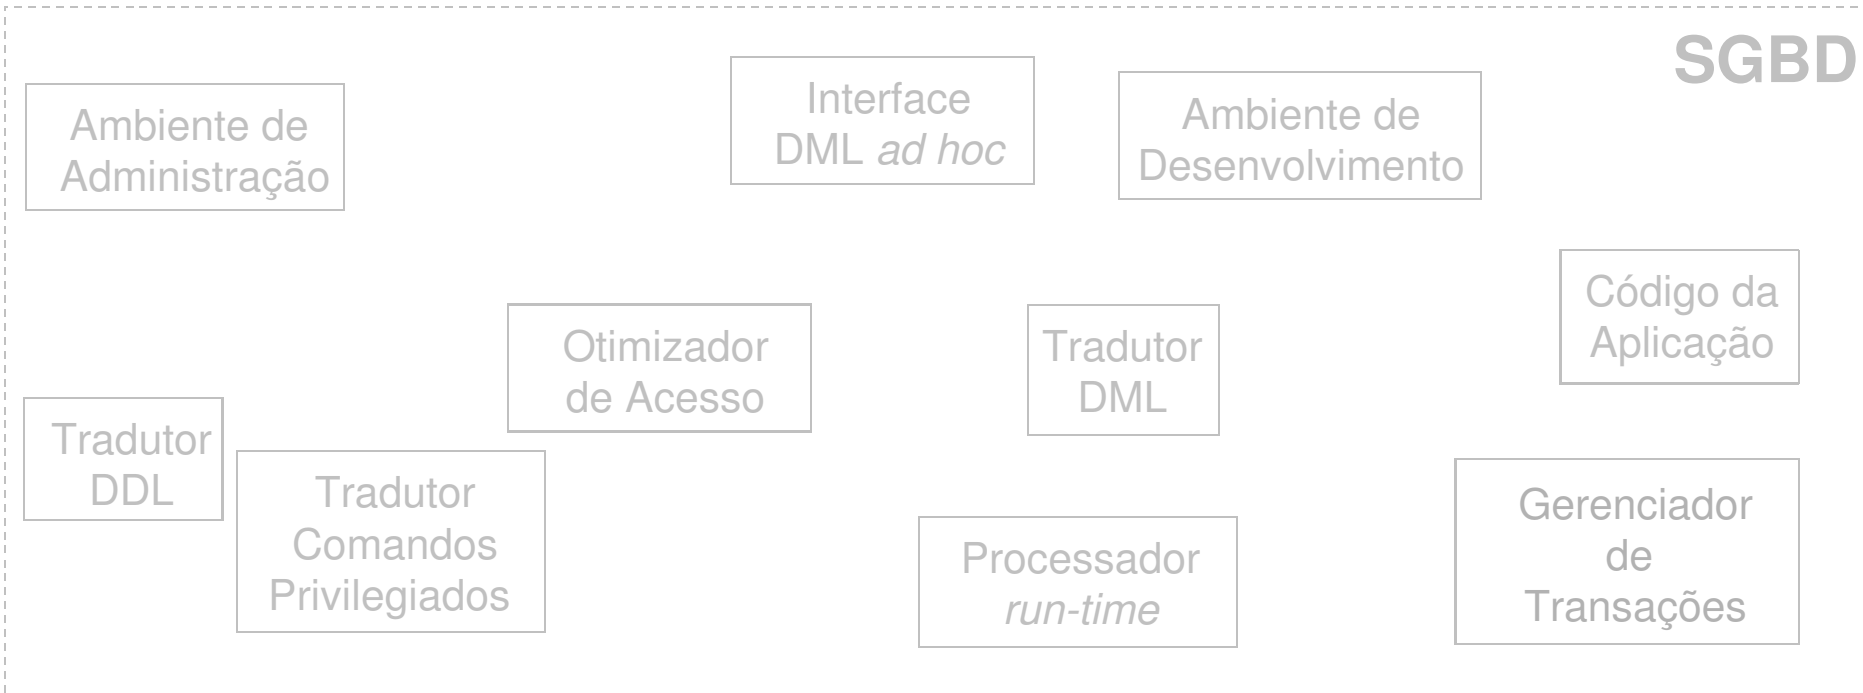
SGBD

Ambiente de Administração

Interface DML *ad hoc*

Ambiente de Desenvolvimento

Código da Aplicação

Otimizador de Acesso

Tradutor DML

Tradutor DDL

Tradutor Comandos Privilegiados

Processador *run-time*

Gerenciador de Transações